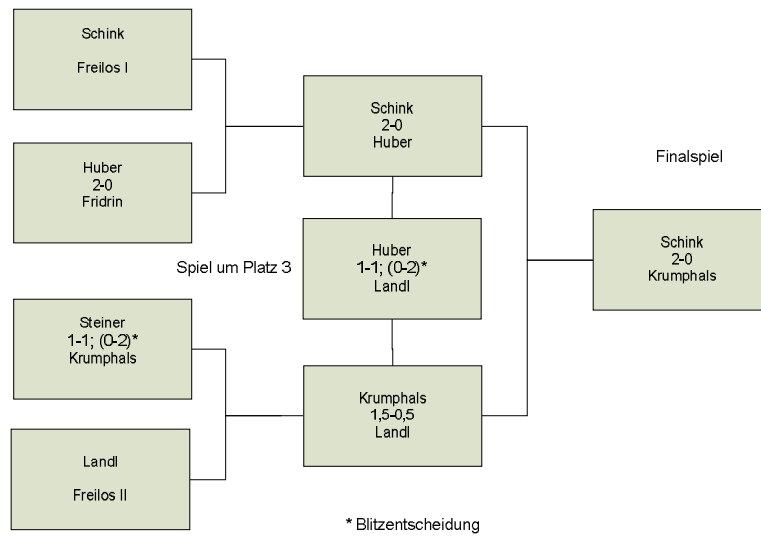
Schink

Freilos I

Huber
2-0
Fridrin

Steiner
1-1; (0-2)*
Krumphals

Landl

Freilos II

Schink
2-0
Huber

Spiel um Platz 3

Huber
1-1; (0-2)*
Landl

Krumphals
1,5-0,5
Landl

Finalspiel

Schink
2-0
Krumphals

* Blitzentscheidung